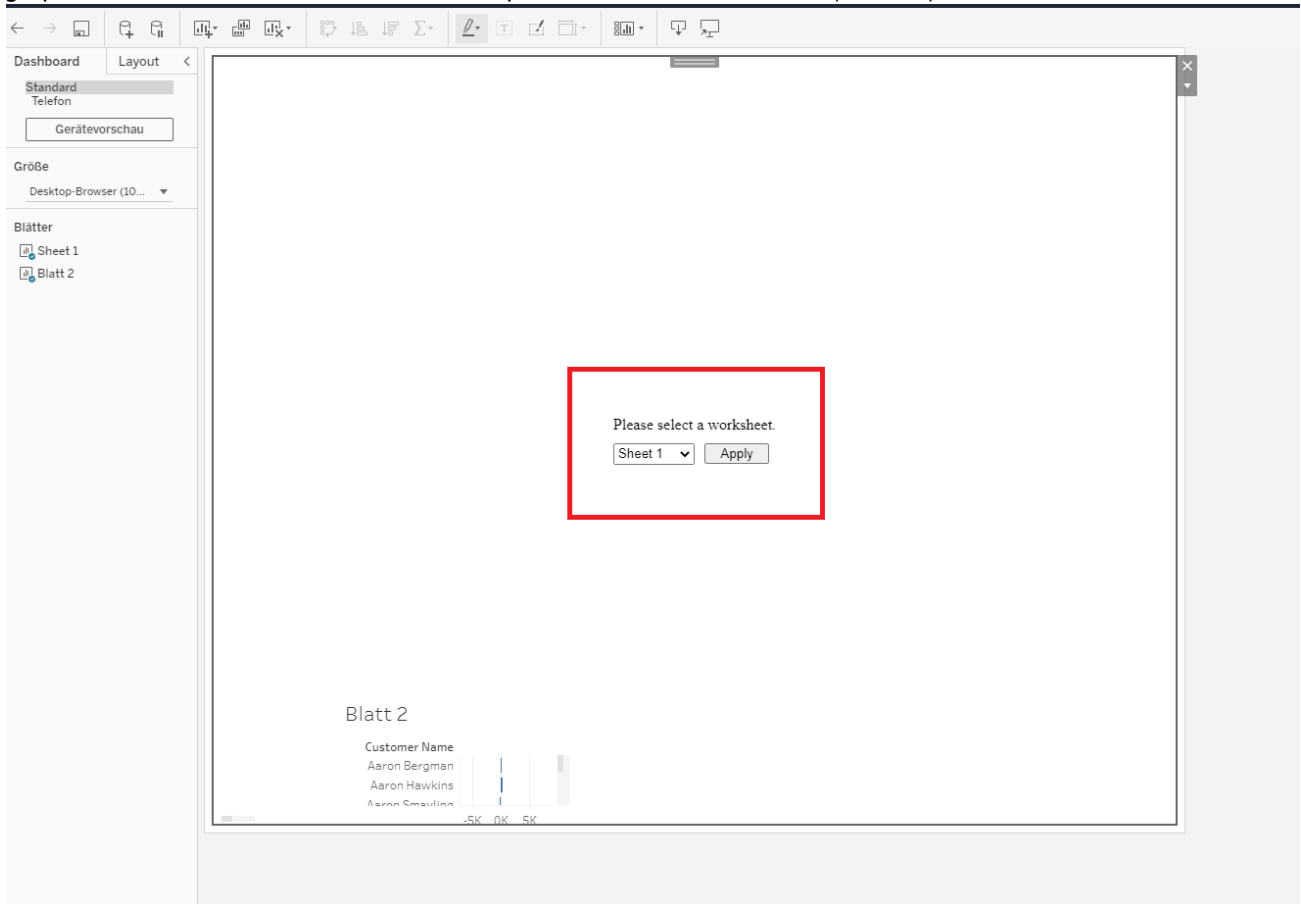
Dashboard
Layout
Standard
Telefon
Gerätevorschau
Größe
Desktop-Browser (10...
Blätter
Sheet 1
Blatt 2

Please select a worksheet.
Sheet 1
Apply

Blatt 2
Customer Name
Aaron Bergman
Aaron Hawkins
Aaron Smayling
-5K 0K 5K